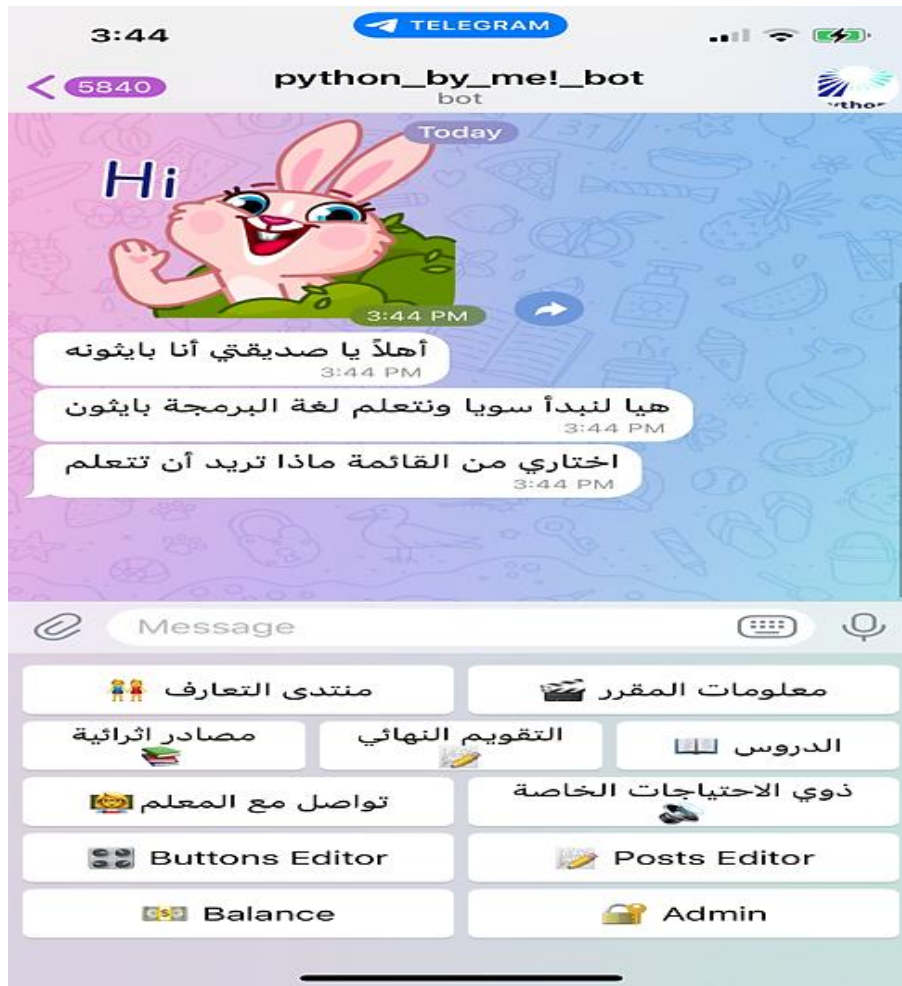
3:44
TELEGRAM
< 5840
python_by_me!_bot
bot
Today
Hi
3:44 PM
أهلاً يا صديقتي أنا بايثونه
3:44 PM
هيا لنبدأ سويا ونتعلم لغة البرمجة بايثون
3:44 PM
اختاري من القائمة ماذا تريد أن تتعلم
3:44 PM
Message
معلومات المقرر
منتدى التعارف
الدروس
التقويم النهائي
مصادر اثرائية
ذوي الاحتياجات الخاصة
تواصل مع المعلم
Posts Editor
Buttons Editor
Admin
Balance